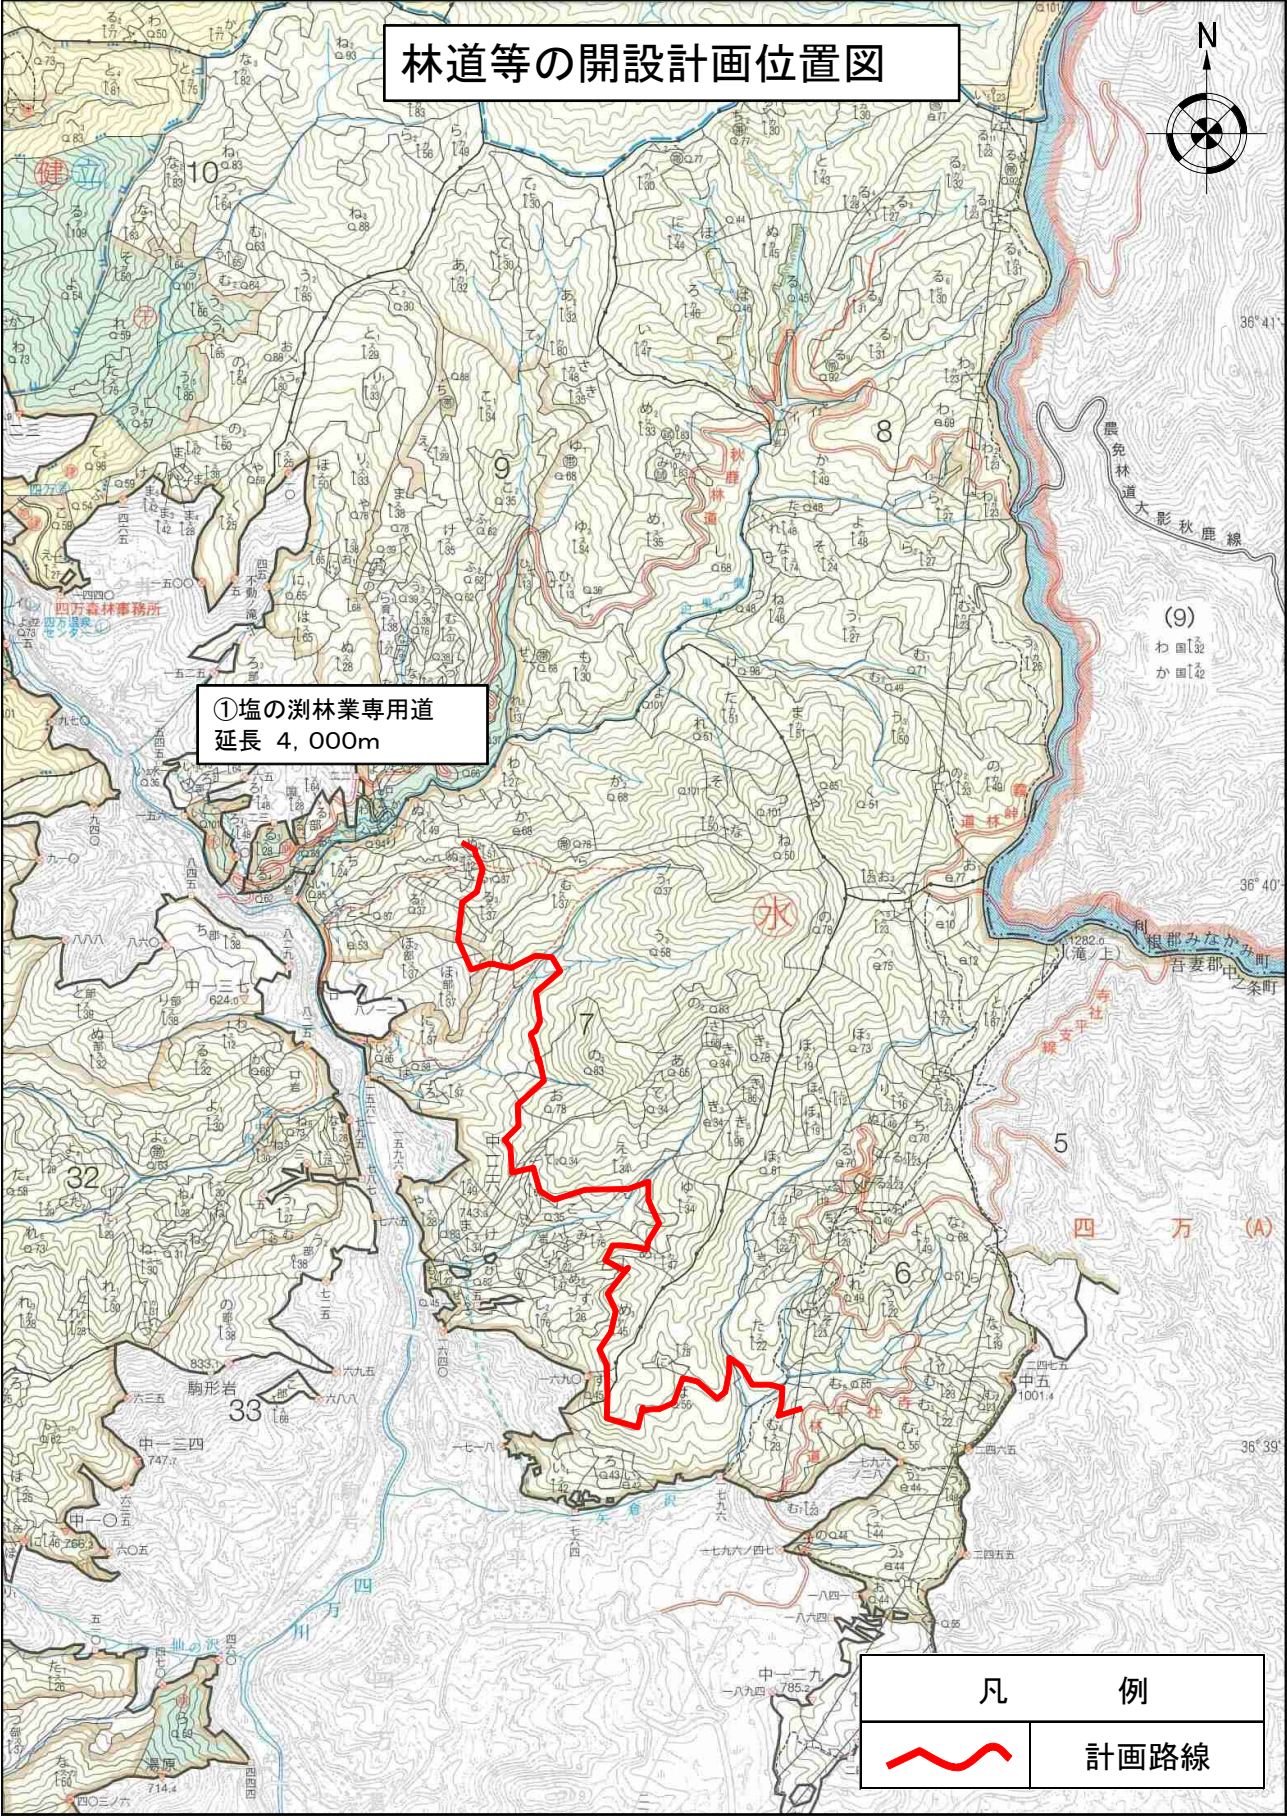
林道等の開設計画位置図

N

①塩の渕林業専用道
延長 4，000m

10
9
8
7
6
5
32
33
(9)

健
四万森林事務所
秋鹿林道
農免林道大影秋鹿線
利根郡みなかみ町
吾妻郡中之条町
四万(A)
駒形岩
四万川
水
36°41′
36°40′
36°39′

凡例
計画路線